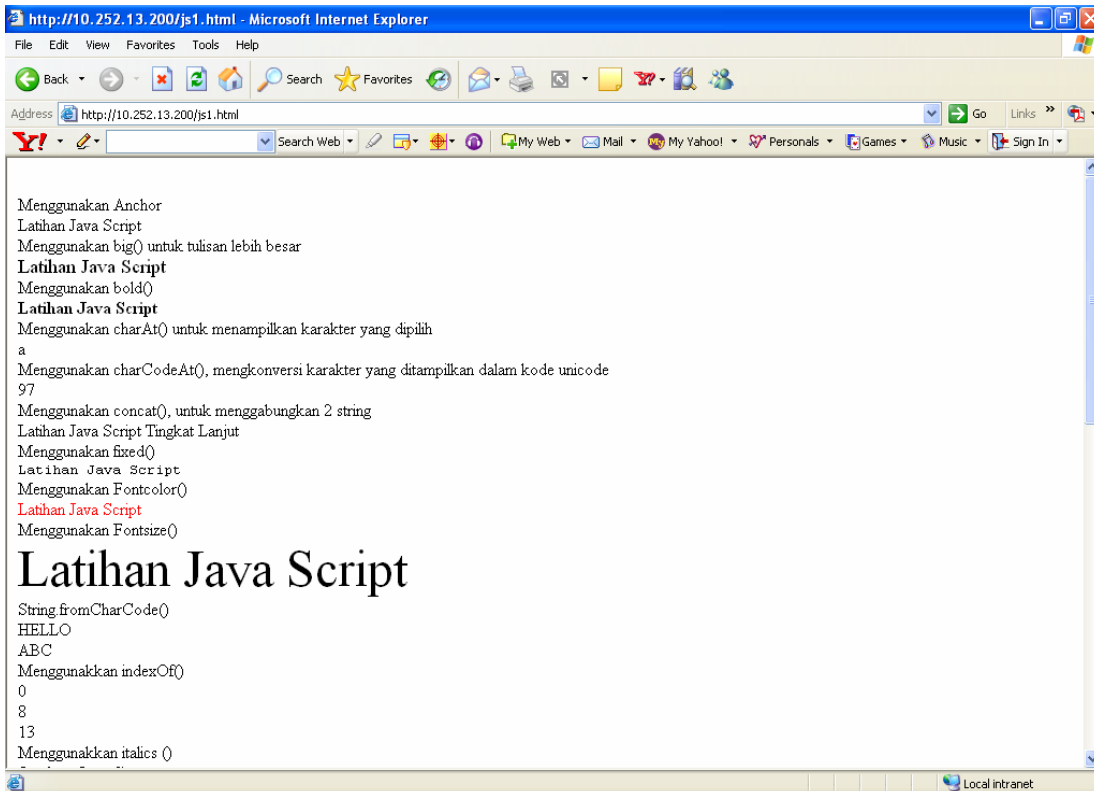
http://10.252.13.200/js1.html - Microsoft Internet Explorer

File Edit View Favorites Tools Help

Back Search Favorites

Address http://10.252.13.200/js1.html Go Links

Y! Search Web My Web Mail My Yahoo! Personals Games Music Sign In

Menggunakan Anchor
Latihan Java Script
Menggunakan big() untuk tulisan lebih besar
Latihan Java Script
Menggunakan bold()
Latihan Java Script
Menggunakan charAt() untuk menampilkan karakter yang dipilih
a
Menggunakan charCodeAt(), mengkonversi karakter yang ditampilkan dalam kode unicode
97
Menggunakan concat(), untuk menggabungkan 2 string
Latihan Java Script Tingkat Lanjut
Menggunakan fixed()
Latihan Java Script
Menggunakan Fontcolor()
Latihan Java Script
Menggunakan Fontsize()
Latihan Java Script
String.fromCharCode()
HELLO
ABC
Menggunakkan indexOf()
0
8
13
Menggunakkan italics ()
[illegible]

Local intranet